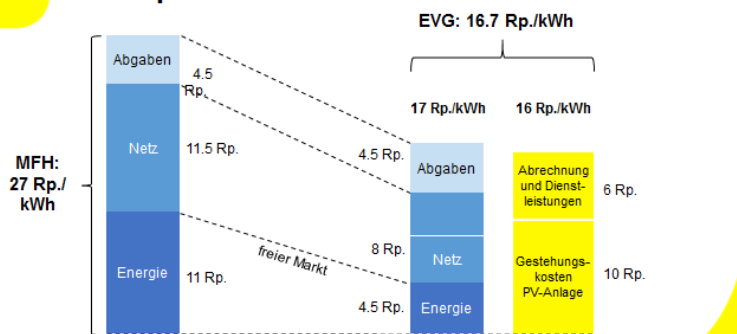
EVG: 16.7 Rp./kWh

MFH: 27 Rp./ kWh

Abgaben

4.5 Rp.

Netz

11.5 Rp.

Energie

11 Rp.

freier Markt

17 Rp./kWh

16 Rp./kWh

4.5 Rp.

Abgaben

8 Rp.

Netz

4.5 Rp.

Energie

Abrechnung und Dienstleistungen

6 Rp.

Gestehungskosten PV-Anlage

10 Rp.